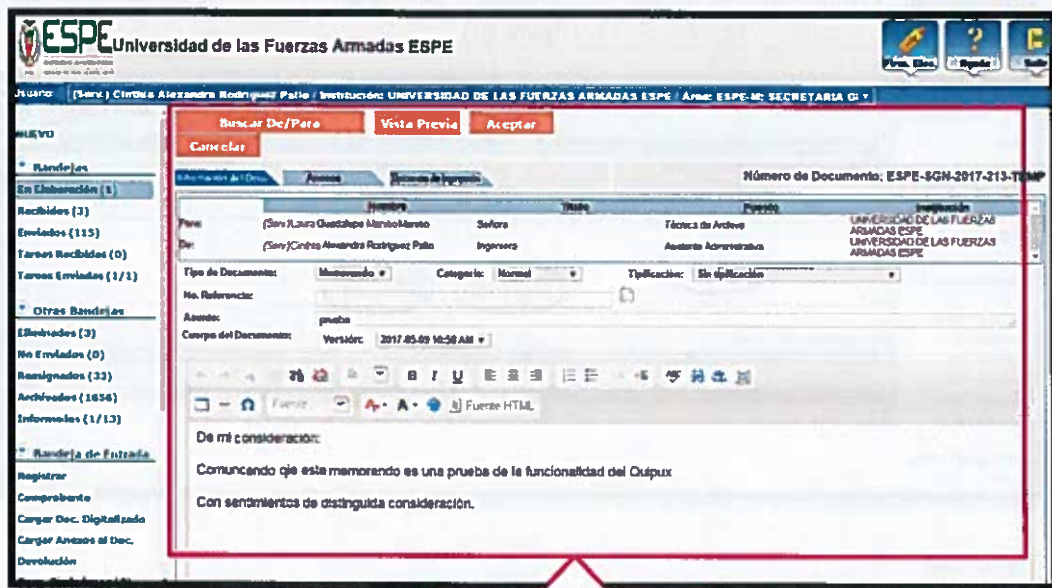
ESPE Universidad de las Fuerzas Armadas ESPE

Firm. Elec. | Ayuda | Salir

Usuario: (Serv.) Cinthia Alexandra Rodriguez Pailo / Institución: UNIVERSIDAD DE LAS FUERZAS ARMADAS ESPE / Área: ESPE-M SECRETARIA G

NUEVO

Bandejas
En Elaboración (1)
Recibidos (3)
Enviados (115)
Tareas Recibidas (0)
Tareas Enviadas (1/1)

Otras Bandejas
Eliminados (3)
No Enviados (0)
Reasignados (33)
Archivados (1656)
Informados (1/13)

Bandeja de Entrada
Registrar
Comprobante
Cargar Doc. Digitalizado
Cargar Anexos al Doc.
Devolución

Buscar De/Para | Vista Previa | Aceptar | Cancelar

Información del Doc. | Anexos | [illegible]

Número de Documento: ESPE-SGN-2017-213-TEMP

| | Nombre | Título | Puesto | Institución |
|---|---|---|---|---|
| Para: | (Serv.)Laura Guadalupe Moreno Moreno | Señora | Técnica de Archivo | UNIVERSIDAD DE LAS FUERZAS ARMADAS ESPE |
| De: | (Serv.)Cinthia Alexandra Rodriguez Pailo | Ingeniera | Asistente Administrativa | UNIVERSIDAD DE LAS FUERZAS ARMADAS ESPE |

Tipo de Documento: Memorando | Categoría: Normal | Tipificación: Sin tipificación
No. Referencia:
Asunto: prueba
Cuerpo del Documento: Versión: 2017-05-09 10:58 AM

B I U
Fuente | Fuente HTML

De mi consideración:

Comuncando qje esta memorando es una prueba de la funcionalidad del Quipux

Con sentimientos de distinguida consideración.